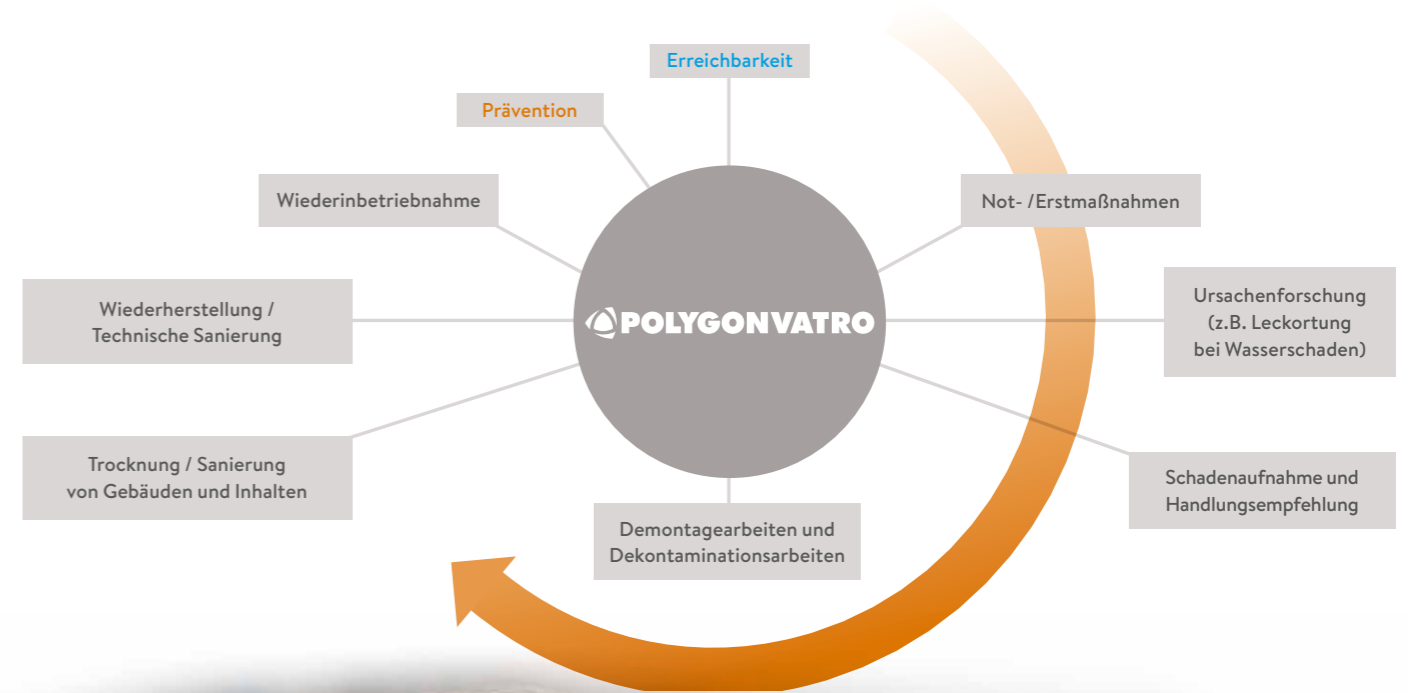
Erreichbarkeit

Prävention

Wiederinbetriebnahme

Not- /Erstmaßnahmen

Wiederherstellung / Technische Sanierung

POLYGONVATRO

Ursachenforschung (z.B. Leckortung bei Wasserschaden)

Trocknung / Sanierung von Gebäuden und Inhalten

Schadenaufnahme und Handlungsempfehlung

Demontagearbeiten und Dekontaminationsarbeiten